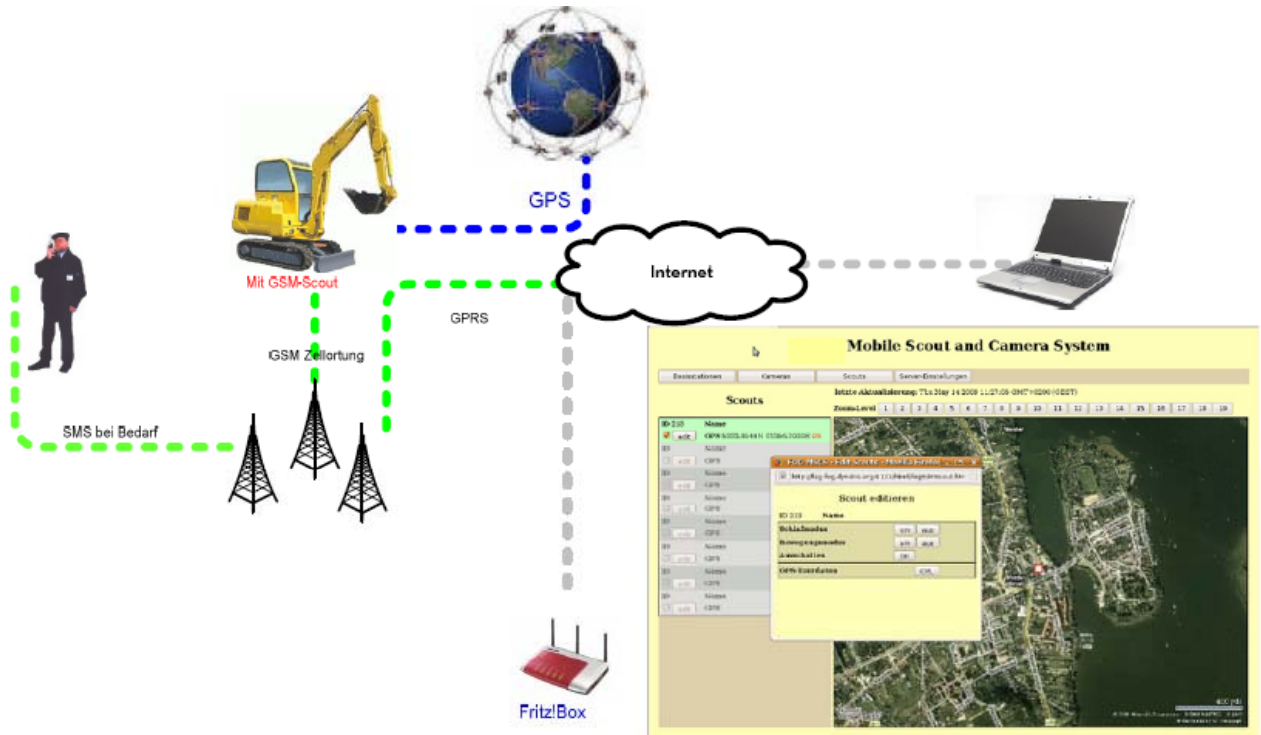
GPS

Mit GSM-Scout

Internet

GPRS

GSM Zellortung

SMS bei Bedarf

Fritz!Box

Mobile Scout and Camera System

Basisstationen | Cameras | Scouts | Server-Einstellungen

letzte Aktualisierung: Thu May 14 2009 11:27:05 GMT+0200 (CEST)

Scouts

Zoom-Level 1 2 3 4 5 6 7 8 9 10 11 12 13 14 15 16 17 18 19

ID 210 Name
edit GPS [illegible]
ID Name
edit GPS
ID Name
edit GPS
ID Name
edit GPS
ID Name
edit GPS
ID Name
edit GPS
ID Name
edit GPS
ID Name
edit GPS

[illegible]
http://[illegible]

Scout editieren

ID 210 Name
Schlafmodus on aus
Bewegungsmodus on aus
Anschalten On
GPS-Koordinaten OK